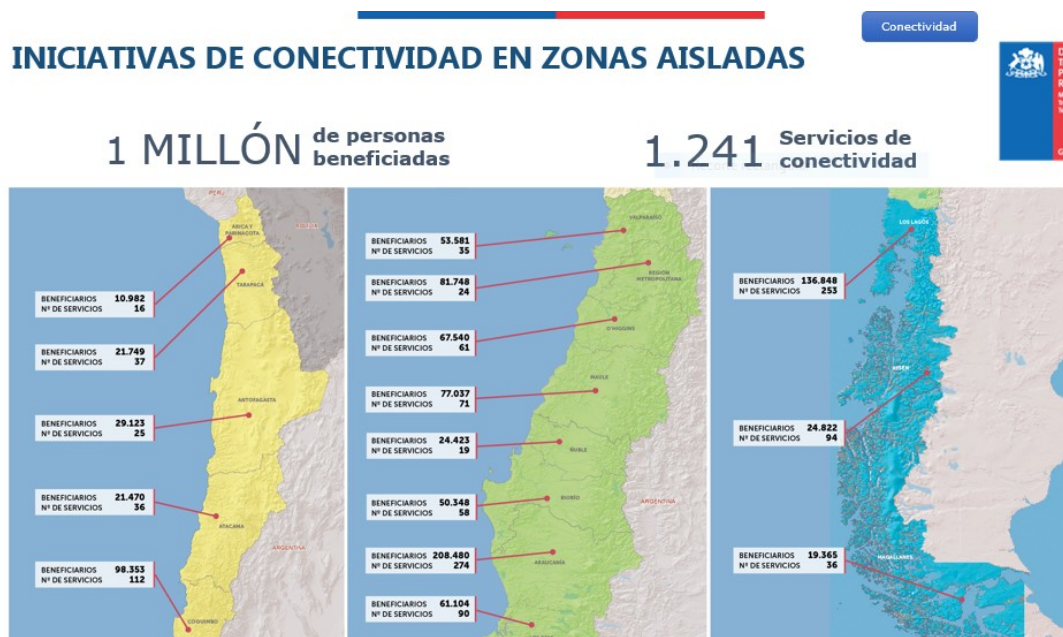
Conectividad

INICIATIVAS DE CONECTIVIDAD EN ZONAS AISLADAS

1 MILLÓN de personas beneficiadas

1.241 Servicios de conectividad

PERÚ

BOLIVIA

ARICA Y PARINACOTA

TARAPACÁ

ANTOFAGASTA

ATACAMA

COQUIMBO

ARGENTINA

BENEFICIARIOS 10.982
Nº DE SERVICIOS 16

BENEFICIARIOS 21.749
Nº DE SERVICIOS 37

BENEFICIARIOS 29.123
Nº DE SERVICIOS 25

BENEFICIARIOS 21.470
Nº DE SERVICIOS 36

BENEFICIARIOS 98.353
Nº DE SERVICIOS 112

VALPARAÍSO

REGIÓN METROPOLITANA

O'HIGGINS

MAULE

ÑUBLE

BIOBÍO

ARAUCANÍA

ARGENTINA

BENEFICIARIOS 53.581
Nº DE SERVICIOS 35

BENEFICIARIOS 81.748
Nº DE SERVICIOS 24

BENEFICIARIOS 67.540
Nº DE SERVICIOS 61

BENEFICIARIOS 77.037
Nº DE SERVICIOS 71

BENEFICIARIOS 24.423
Nº DE SERVICIOS 19

BENEFICIARIOS 50.348
Nº DE SERVICIOS 58

BENEFICIARIOS 208.480
Nº DE SERVICIOS 274

BENEFICIARIOS 61.104
Nº DE SERVICIOS 90

LOS LAGOS

AISÉN

MAGALLANES

BENEFICIARIOS 136.848
Nº DE SERVICIOS 253

BENEFICIARIOS 24.822
Nº DE SERVICIOS 94

BENEFICIARIOS 19.365
Nº DE SERVICIOS 36